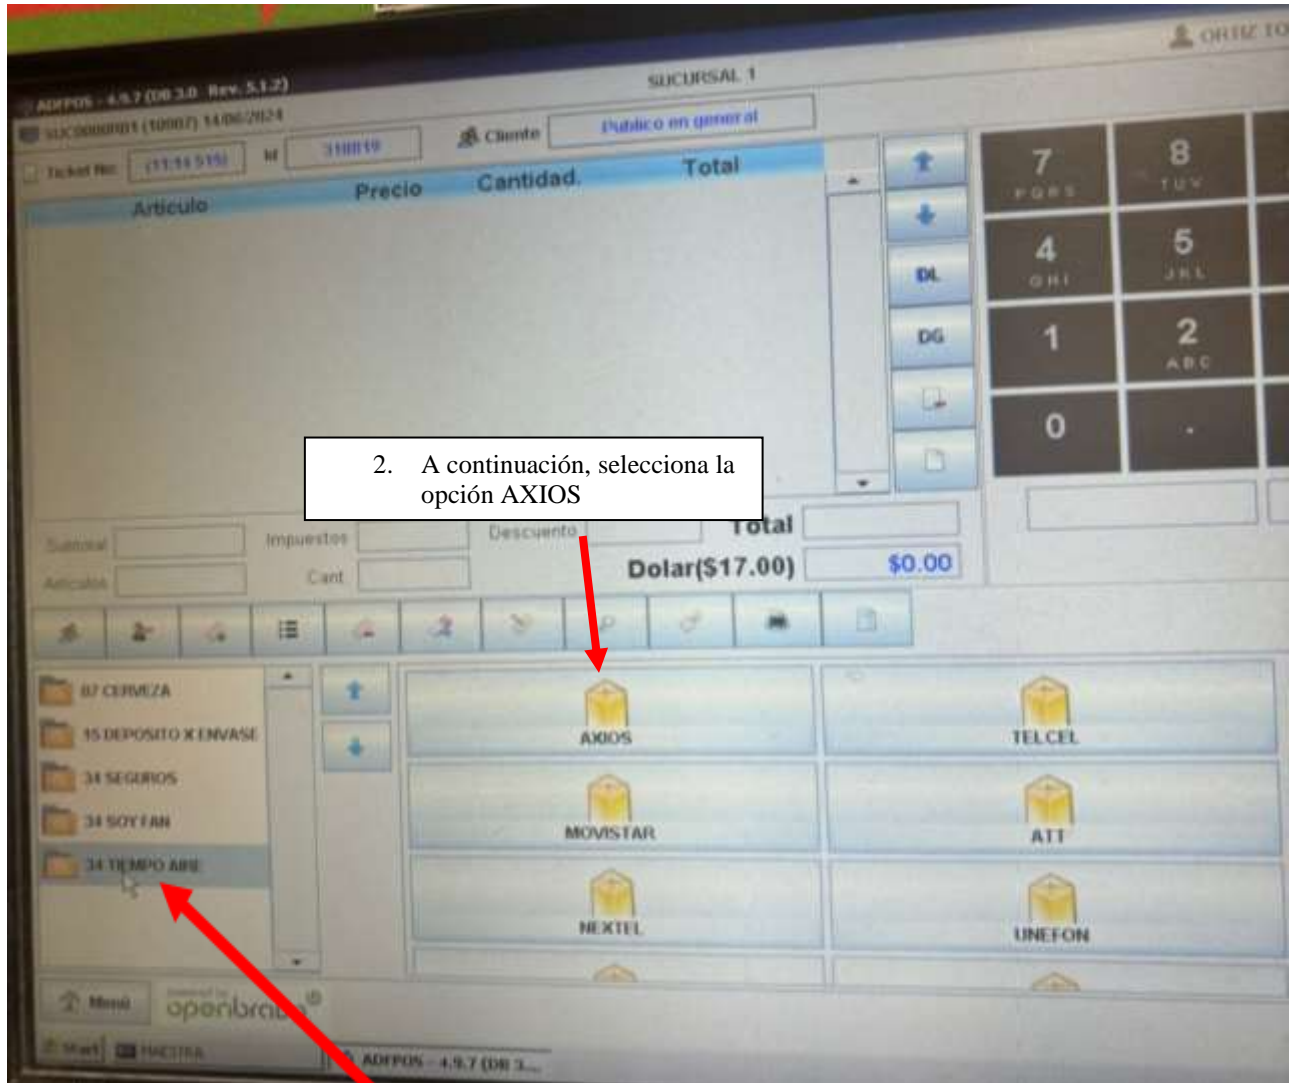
ORTIZ TO

ADFPOS - 4.9.7 (DB 3.0 Rev. 5.1.2)

SUCURSAL 1

SUC0000RI01 (10907) 14/06/2024

Ticket No: (11:14:515) Id 318819

Cliente Publico en general

Articulo Precio Cantidad. Total

DL

DG

7 PQRS
8 TUV
4 GHI
5 JKL
1
2 ABC
0
.

2. A continuación, selecciona la opción AXIOS

Subtotal Impuestos Descuento Total

Articulos Cant

Dolar($17.00) $0.00

87 CERVEZA
15 DEPOSITO X ENVASE
34 SEGUROS
34 SOY FAN
34 TIEMPO AIRE

AXIOS
TELCEL
MOVISTAR
ATT
NEXTEL
UNEFON

Menú

openbravo

Start MAESTRA ADFPOS - 4.9.7 (DB 3...